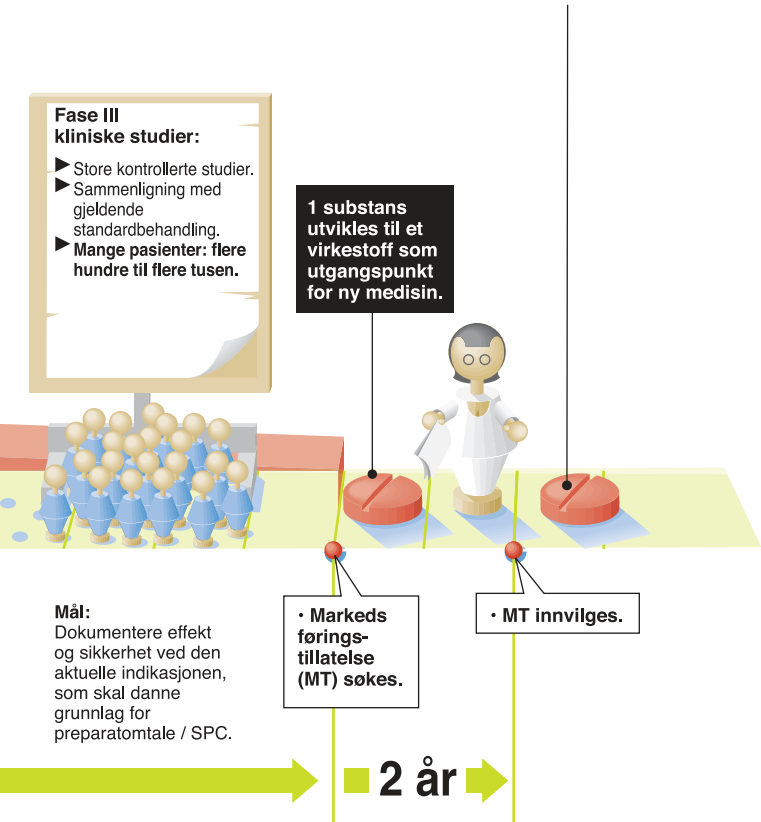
Fase III
kliniske studier:

▶ Store kontrollerte studier.
▶ Sammenligning med gjeldende standardbehandling.
▶ Mange pasienter: flere hundre til flere tusen.

1 substans utvikles til et virkestoff som utgangspunkt for ny medisin.

Mål:
Dokumentere effekt og sikkerhet ved den aktuelle indikasjonen, som skal danne grunnlag for preparatomtale / SPC.

• Markedsføringstillatelse (MT) søkes.

• MT innvilges.

2 år